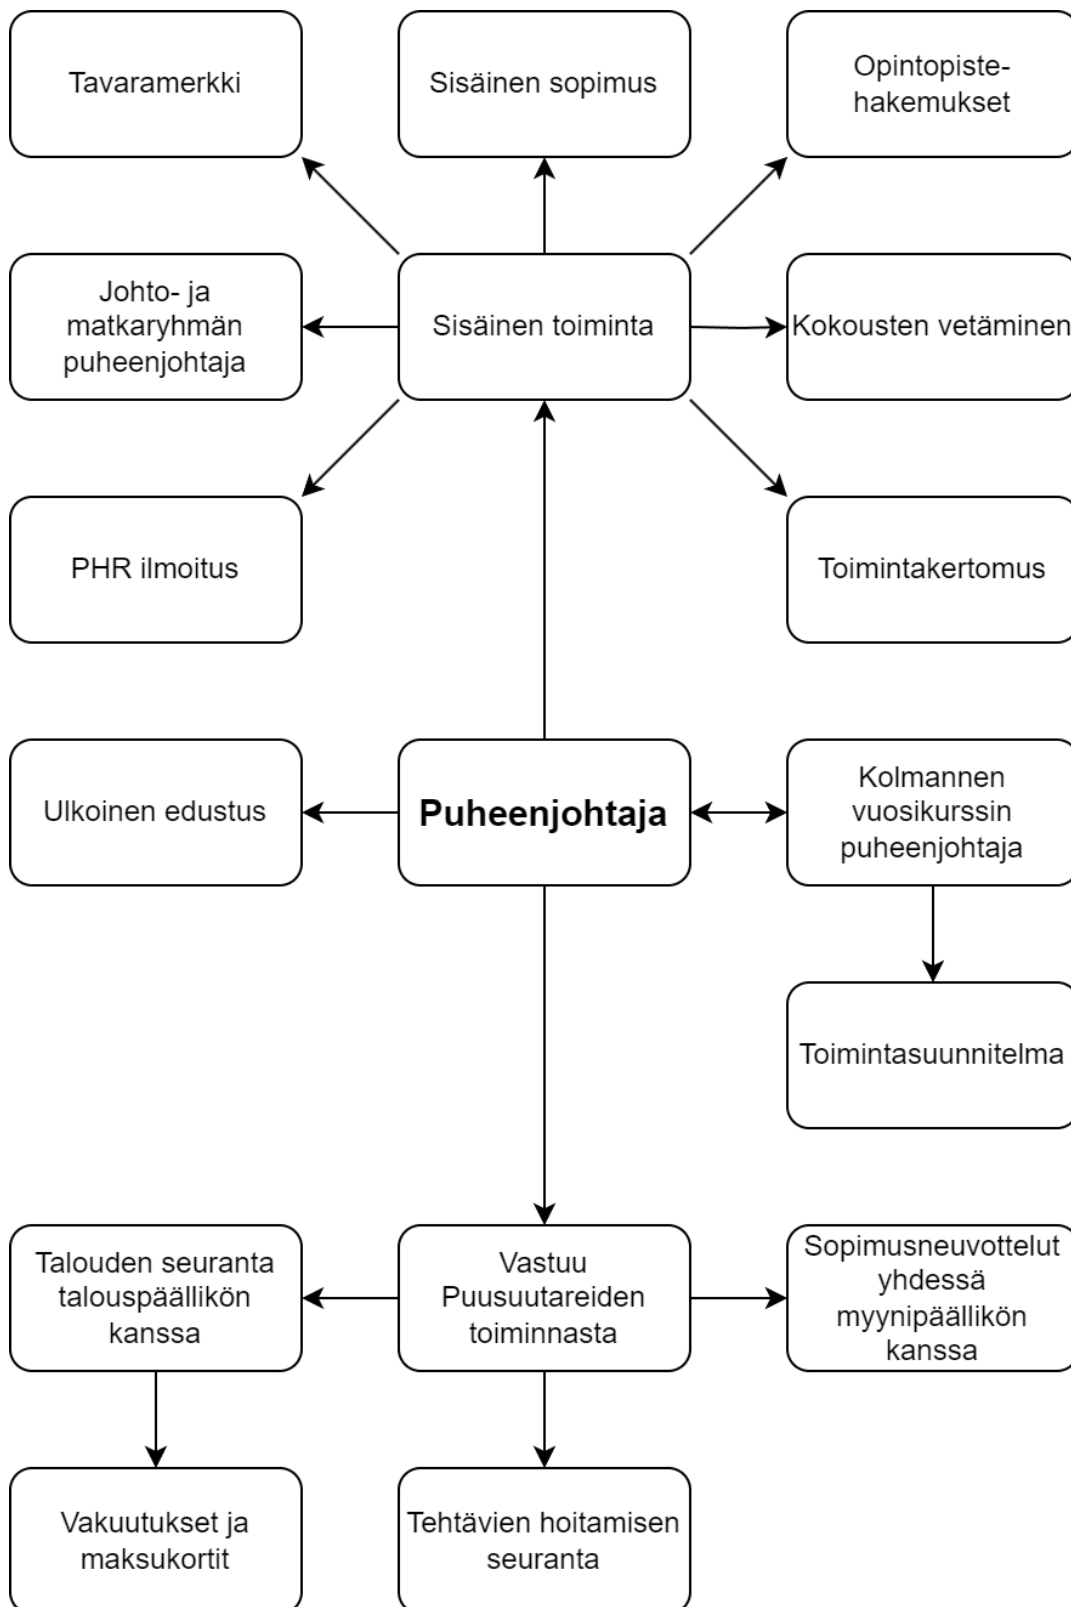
Tavaramerkki

Sisäinen sopimus

Opintopistehakemukset

Johto- ja matkaryhmän puheenjohtaja

Sisäinen toiminta

Kokousten vetäminen

PHR ilmoitus

Toimintakertomus

Ulkoinen edustus

Puheenjohtaja

Kolmannen vuosikurssin puheenjohtaja

Toimintasuunnitelma

Talouden seuranta talouspäällikön kanssa

Vastuu Puusuutareiden toiminnasta

Sopimusneuvottelut yhdessä myynipäällikön kanssa

Vakuutukset ja maksukortit

Tehtävien hoitamisen seuranta